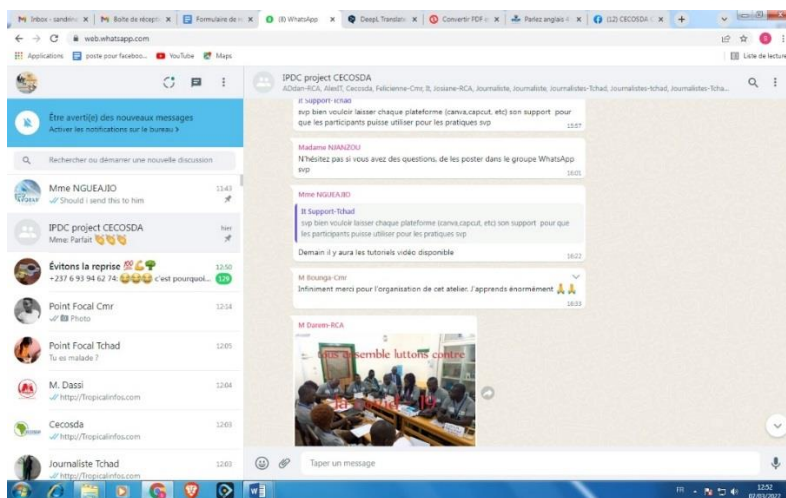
M Inbox - sandrine | M Boîte de réceptio | Formulaire de | (8) WhatsApp | DeepL Translate | Convertir PDF | Parlez anglais | (12) CECOSDA | +

web.whatsapp.com

Applications | poste pour faceboo... | YouTube | Maps | Liste de lecture

Être averti(e) des nouveaux messages
Activer les notifications sur le bureau >

Rechercher ou démarrer une nouvelle discussion

Mme NGUEAJIO 13:43
Should i send this to him

IPDC project CECOSDA Hier
Mme: Parfait 👏👏👏

Évitons la reprise 12:50
+237 6 93 94 62 74: c'est pourquoi... 129

Point Focal Cmr 12:14
Photo

Point Focal Tchad 12:05
Tu es malade ?

M. Dassi 12:04
http://Tropicalinfos.com

Cecosda 12:03
http://Tropicalinfos.com

Journaliste Tchad 12:03
http://Tropicalinfos.com

IPDC project CECOSDA
ADdan-RCA, AlexIT, Cecosda, Felicienne-Cmr, It, Josiane-RCA, Journaliste, Journaliste, Journalistes-Tchad, Journalistes-tchad, Journalistes-Tcha...

It Support-Tchad
svp bien vouloir laisser chaque plateforme (canva,capcut, etc) son support pour que les participants puisse utiliser pour les pratiques svp 15:07

Madame NJANZOU
N'hésitez pas si vous avez des questions, de les poster dans le groupe WhatsApp svp 16:01

Mme NGUEAJIO
It Support-Tchad
svp bien vouloir laisser chaque plateforme (canva,capcut, etc) son support pour que les participants puisse utiliser pour les pratiques svp
Demain il y aura les tutoriels vidéo disponible 16:22

M Bounga-Cmr
Infiniment merci pour l'organisation de cet atelier. J'apprends énormément 🙏🙏 16:33

M Darem-RCA
Tous ensemble luttons contre
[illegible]

Taper un message

12:52
02/03/2022